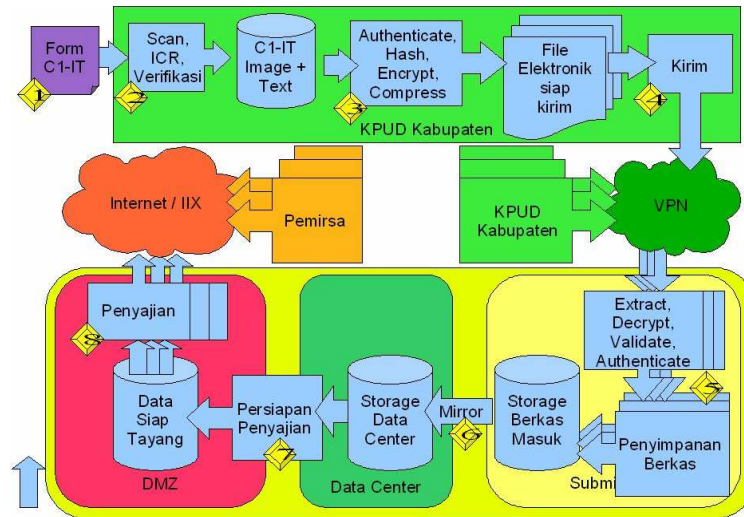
Form C1-IT

1

Scan, ICR, Verifikasi

2

C1-IT Image + Text

Authenticate, Hash, Encrypt, Compress

3

File Elektronik siap kirim

Kirim

4

KPUD Kabupaten

Internet / IIX

Pemirsa

KPUD Kabupaten

VPN

Penyajian

8

Extract, Decrypt, Validate, Authenticate

5

Data Siap Tayang

Persiapan Penyajian

7

Storage Data Center

Mirror

6

Storage Berkas Masuk

Penyimpanan Berkas

DMZ

Data Center

Submi